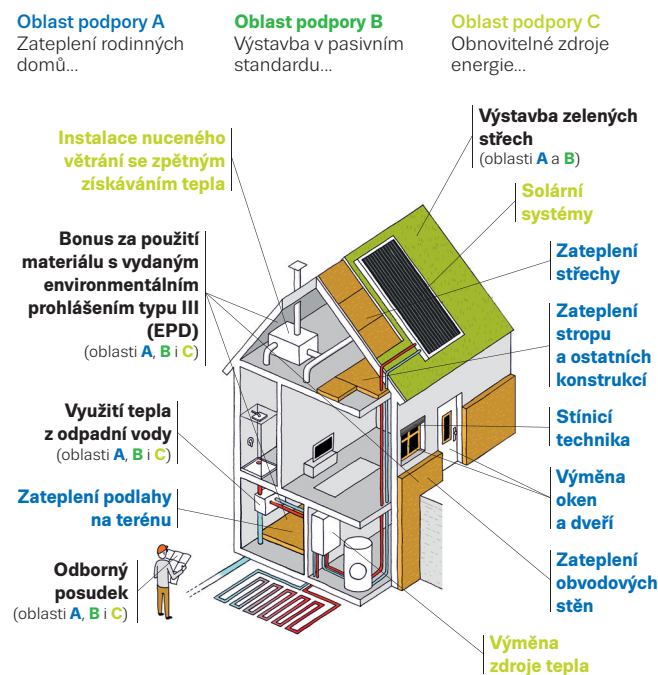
Oblast podpory A
Zateplení rodinných domů...

Oblast podpory B
Výstavba v pasivním standardu...

Oblast podpory C
Obnovitelné zdroje energie...

Instalace nuceného větrání se zpětným získáváním tepla

Bonus za použití materiálu s vydaným environmentálním prohlášením typu III (EPD)
(oblasti A, B i C)

Využití tepla z odpadní vody
(oblasti A, B i C)

Zateplení podlahy na terénu

Odborný posudek
(oblasti A, B i C)

Výstavba zelených střech
(oblasti A a B)

Solární systémy

Zateplení střechy

Zateplení stropu a ostatních konstrukcí

Stínicí technika

Výměna oken a dveří

Zateplení obvodových stěn

Výměna zdroje tepla